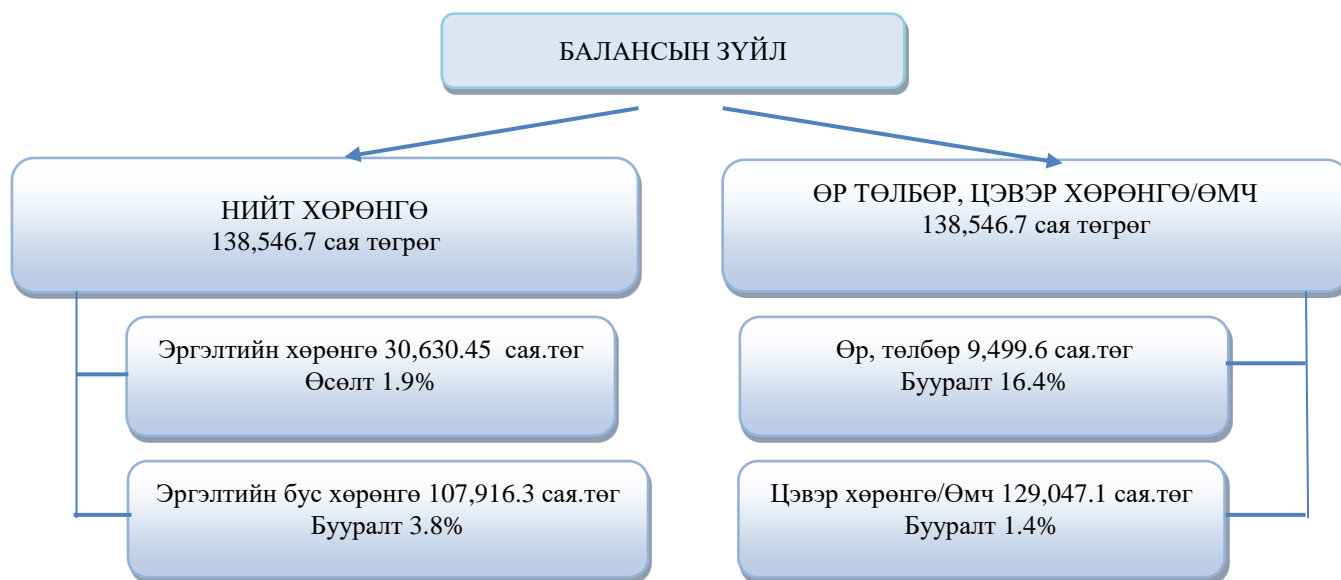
БАЛАНСЫН ЗҮЙЛ

НИЙТ ХӨРӨНГӨ
138,546.7 сая төгрөг

ӨР ТӨЛБӨР, ЦЭВЭР ХӨРӨНГӨ/ӨМЧ
138,546.7 сая төгрөг

Эргэлтийн хөрөнгө 30,630.45 сая.төг
Өсөлт 1.9%

Эргэлтийн бус хөрөнгө 107,916.3 сая.төг
Бууралт 3.8%

Өр, төлбөр 9,499.6 сая.төг
Бууралт 16.4%

Цэвэр хөрөнгө/Өмч 129,047.1 сая.төг
Бууралт 1.4%